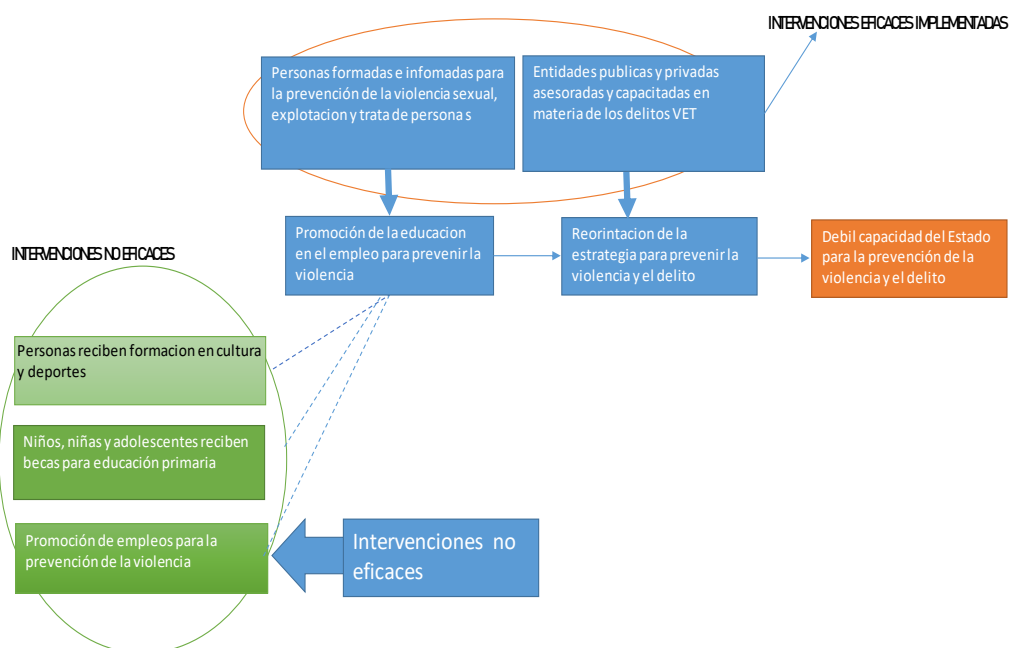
INTERVENCIONES EFICACES IMPLEMENTADAS

Personas formadas e infomadas para la prevención de la violencia sexual, explotacion y trata de persona s

Entidades publicas y privadas asesoradas y capacitadas en materia de los delitos VET

Promoción de la educacion en el empleo para prevenir la violencia

Reorintacion de la estrategia para prevenir la violencia y el delito

Debil capacidad del Estado para la prevención de la violencia y el delito

INTERVENCIONES NO EFICACES

Personas reciben formacion en cultura y deportes

Niños, niñas y adolescentes reciben becas para educación primaria

Promoción de empleos para la prevención de la violencia

Intervenciones no eficaces